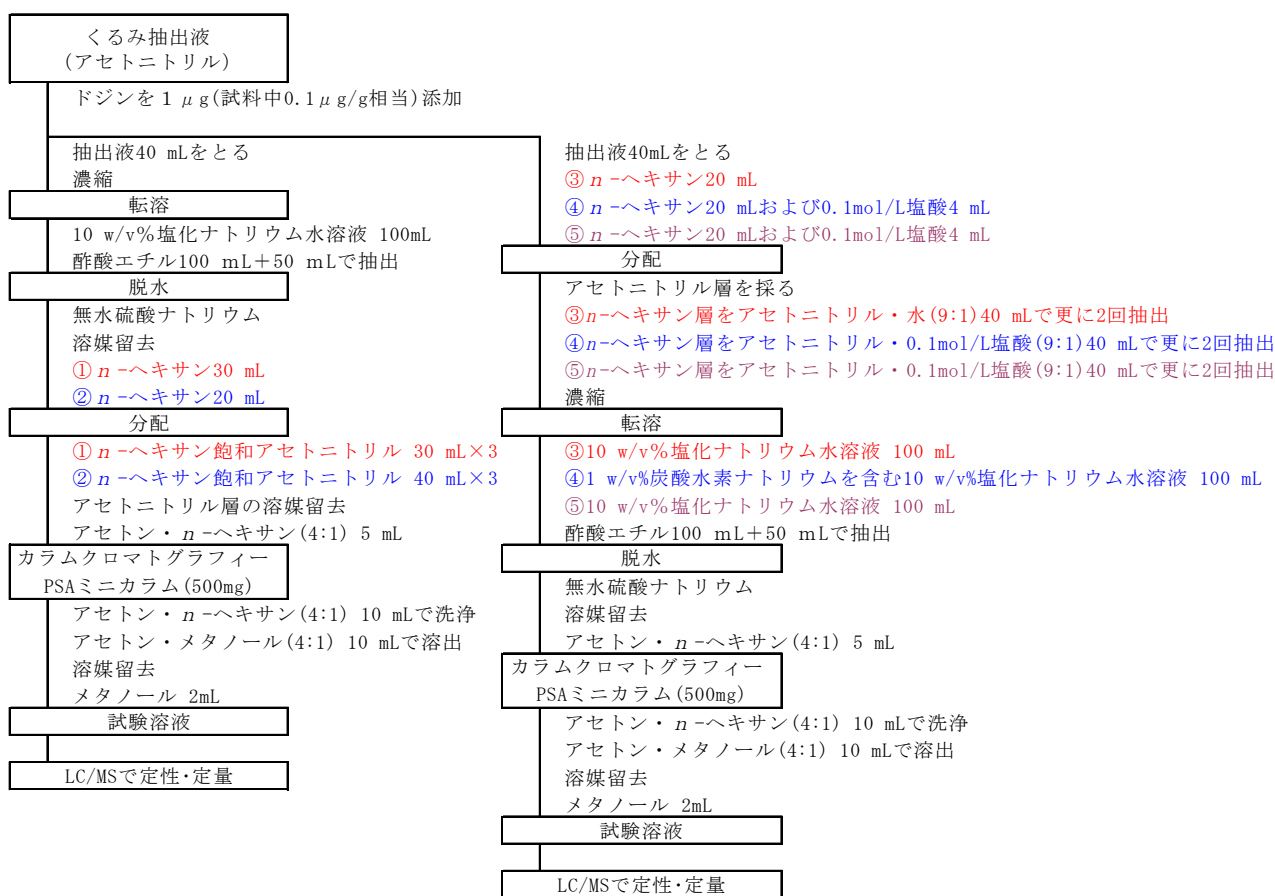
くるみ抽出液
(アセトニトリル)

ドジンを 1 μg(試料中0.1μg/g相当)添加

抽出液40 mLをとる
濃縮

転溶

10 w/v%塩化ナトリウム水溶液 100mL
酢酸エチル100 mL+50 mLで抽出

脱水

無水硫酸ナトリウム
溶媒留去
① $n$-ヘキサン30 mL
② $n$-ヘキサン20 mL

分配

① $n$-ヘキサン飽和アセトニトリル 30 mL×3
② $n$-ヘキサン飽和アセトニトリル 40 mL×3
アセトニトリル層の溶媒留去
アセトン・$n$-ヘキサン(4:1) 5 mL

カラムクロマトグラフィー
PSAミニカラム(500mg)

アセトン・$n$-ヘキサン(4:1) 10 mLで洗浄
アセトン・メタノール(4:1) 10 mLで溶出
溶媒留去
メタノール 2mL

試験溶液

LC/MSで定性・定量

抽出液40mLをとる
③ $n$-ヘキサン20 mL
④ $n$-ヘキサン20 mLおよび0.1mol/L塩酸4 mL
⑤ $n$-ヘキサン20 mLおよび0.1mol/L塩酸4 mL

分配

アセトニトリル層を採る
③$n$-ヘキサン層をアセトニトリル・水(9:1)40 mLで更に2回抽出
④$n$-ヘキサン層をアセトニトリル・0.1mol/L塩酸(9:1)40 mLで更に2回抽出
⑤$n$-ヘキサン層をアセトニトリル・0.1mol/L塩酸(9:1)40 mLで更に2回抽出
濃縮

転溶

③10 w/v%塩化ナトリウム水溶液 100 mL
④1 w/v%炭酸水素ナトリウムを含む10 w/v%塩化ナトリウム水溶液 100 mL
⑤10 w/v%塩化ナトリウム水溶液 100 mL
酢酸エチル100 mL+50 mLで抽出

脱水

無水硫酸ナトリウム
溶媒留去
アセトン・$n$-ヘキサン(4:1) 5 mL

カラムクロマトグラフィー
PSAミニカラム(500mg)

アセトン・$n$-ヘキサン(4:1) 10 mLで洗浄
アセトン・メタノール(4:1) 10 mLで溶出
溶媒留去
メタノール 2mL

試験溶液

LC/MSで定性・定量